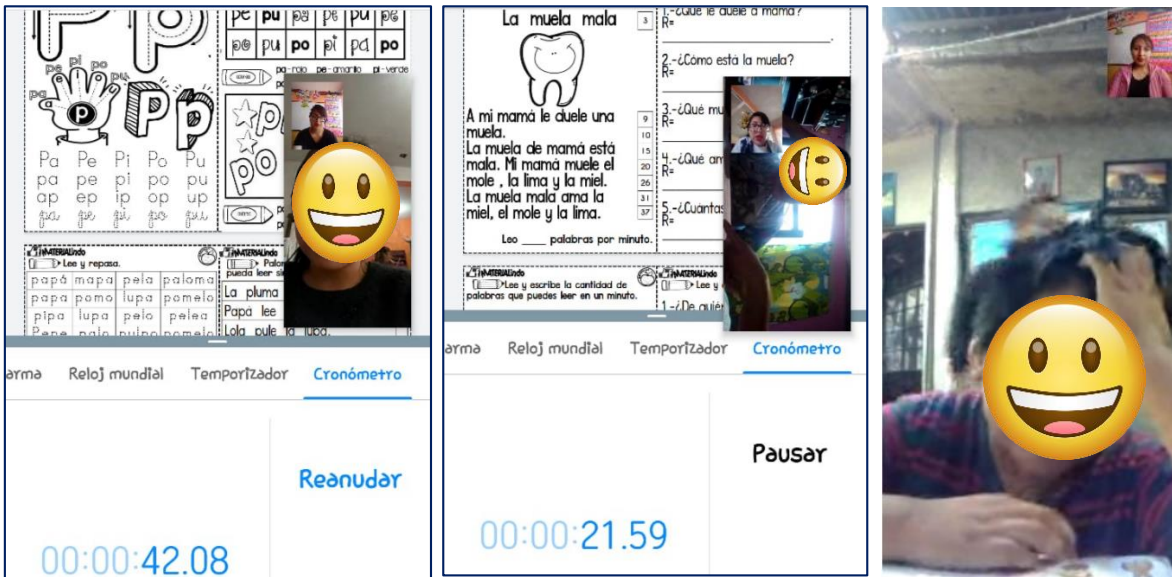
pe pu pa pe pu pe
po pu po pi pa po

pe-rojo pe-amarillo pi-verde

pe pi po
pa

p
P p

Pa Pe Pi Po Pu
pa pe pi po pu
ap ep ip op up
pa pe pi po pu

po

MATERIALindo
Lee y repasa.
papá mapa pela paloma
papa pomo lupa pomelo
pipa lupa pelo pelea
Pepe palo pulpo pomelo

MATERIALindo
Palo... puede leer si...
La pluma
Papa lee
Lola pule la lupa.

arma Reloj mundial Temporizador Cronómetro

Reanudar

00:00:42.08

La muela mala

A mi mamá le duele una muela.
La muela de mamá está mala. Mi mamá muele el mole , la lima y la miel.
La muela mala ama la miel, el mole y la lima.

3
9
10
15
20
26
31
37

Leo _____ palabras por minuto.

1.-¿Qué le duele a mamá?
R=
2.-¿Cómo está la muela?
R=
3.-¿Qué mu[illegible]
R=
4.-¿Qué am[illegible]
R=
5.-¿Cuantas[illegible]
R=

MATERIALindo
Lee y escribe la cantidad de palabras que puedes leer en un minuto.

MATERIALindo
Lee y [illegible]
1.-¿De quién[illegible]

arma Reloj mundial Temporizador Cronómetro

Pausar

00:00:21.59